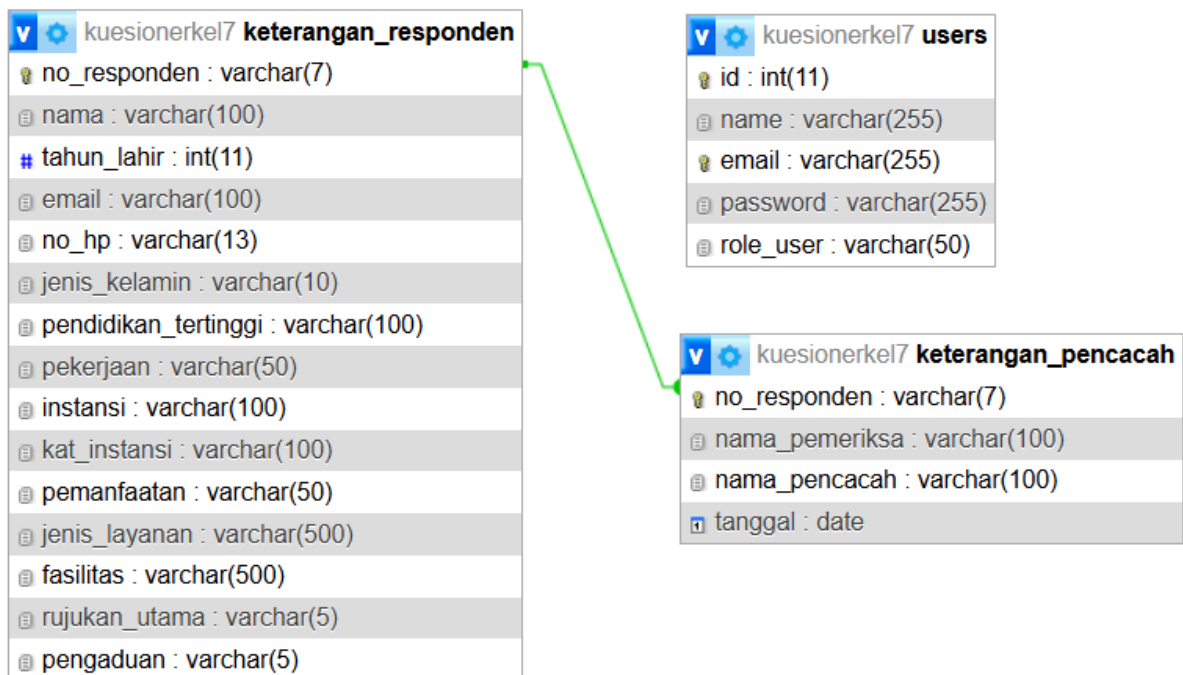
V kuesionerkel7 keterangan_responden
no_responden : varchar(7)
nama : varchar(100)
tahun_lahir : int(11)
email : varchar(100)
no_hp : varchar(13)
jenis_kelamin : varchar(10)
pendidikan_tertinggi : varchar(100)
pekerjaan : varchar(50)
instansi : varchar(100)
kat_instansi : varchar(100)
pemanfaatan : varchar(50)
jenis_layanan : varchar(500)
fasilitas : varchar(500)
rujukan_utama : varchar(5)
pengaduan : varchar(5)

V kuesionerkel7 users
id : int(11)
name : varchar(255)
email : varchar(255)
password : varchar(255)
role_user : varchar(50)

V kuesionerkel7 keterangan_pencacah
no_responden : varchar(7)
nama_pemeriksa : varchar(100)
nama_pencacah : varchar(100)
tanggal : date